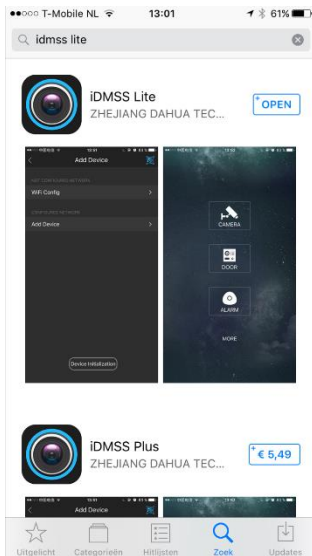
●●○○○ T-Mobile NL 13:01 61%

idmss lite

iDMSS Lite
ZHEJIANG DAHUA TEC...
OPEN

Add Device
WiFi Config
Add Device
Device Initialization

CAMERA
DOOR
ALARM
MORE

iDMSS Plus
ZHEJIANG DAHUA TEC...
€ 5,49

Add Device

Uitgelicht
Categorieën
Hitlijsten
Zoek
Updates